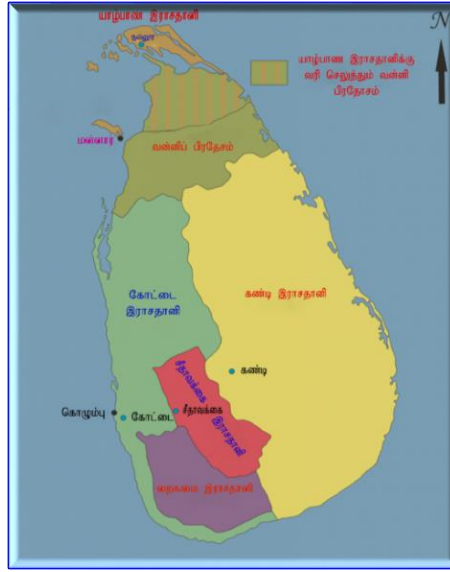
யாழ்ப்பாண இராசதானி

நல்லூர்

N

யாழ்ப்பாண இராசதானிக்கு வரி செலுத்தும் வன்னி பிரதேசம்

மன்னார்

வன்னிப் பிரதேசம்

கோட்டை இராசதானி

கண்டி இராசதானி

சீதாவக்கை இராசதானி

கண்டி

கொழும்பு

கோட்டை

சீதாவக்கை

ரைகம இராசதானி